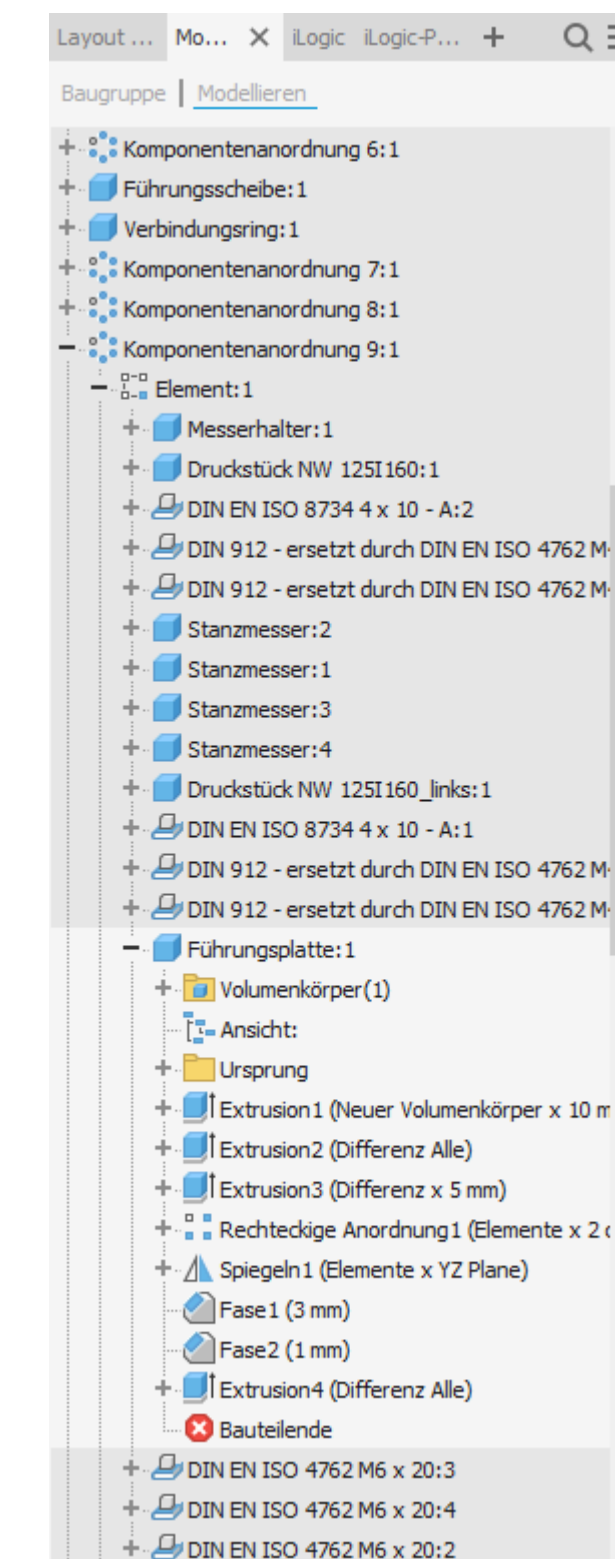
Layout ... Mo... iLogic iLogic-P... +

Baugruppe | Modellieren

Komponentenanordnung 6:1
Führungsscheibe:1
Verbindungsring:1
Komponentenanordnung 7:1
Komponentenanordnung 8:1
Komponentenanordnung 9:1
Element:1
Messerhalter:1
Druckstück NW 125I160:1
DIN EN ISO 8734 4 x 10 - A:2
DIN 912 - ersetzt durch DIN EN ISO 4762 M
DIN 912 - ersetzt durch DIN EN ISO 4762 M
Stanzmesser:2
Stanzmesser:1
Stanzmesser:3
Stanzmesser:4
Druckstück NW 125I160_links:1
DIN EN ISO 8734 4 x 10 - A:1
DIN 912 - ersetzt durch DIN EN ISO 4762 M
DIN 912 - ersetzt durch DIN EN ISO 4762 M
Führungsplatte:1
Volumenkörper(1)
Ansicht:
Ursprung
Extrusion1 (Neuer Volumenkörper x 10 m
Extrusion2 (Differenz Alle)
Extrusion3 (Differenz x 5 mm)
Rechteckige Anordnung1 (Elemente x 2
Spiegeln1 (Elemente x YZ Plane)
Fase1 (3 mm)
Fase2 (1 mm)
Extrusion4 (Differenz Alle)
Bauteilende
DIN EN ISO 4762 M6 x 20:3
DIN EN ISO 4762 M6 x 20:4
DIN EN ISO 4762 M6 x 20:2